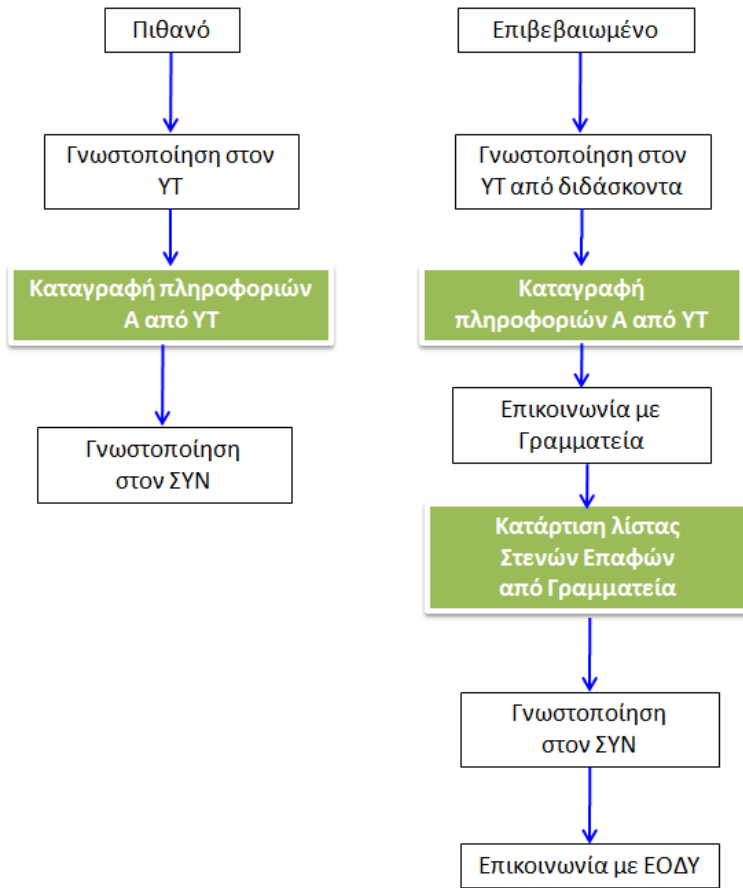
Πιθανό

Γνωστοποίηση στον ΥΤ

Καταγραφή πληροφοριών Α από ΥΤ

Γνωστοποίηση στον ΣΥΝ

Επιβεβαιωμένο

Γνωστοποίηση στον ΥΤ από διδάσκοντα

Καταγραφή πληροφοριών Α από ΥΤ

Επικοινωνία με Γραμματεία

Κατάρτιση λίστας Στενών Επαφών από Γραμματεία

Γνωστοποίηση στον ΣΥΝ

Επικοινωνία με ΕΟΔΥ